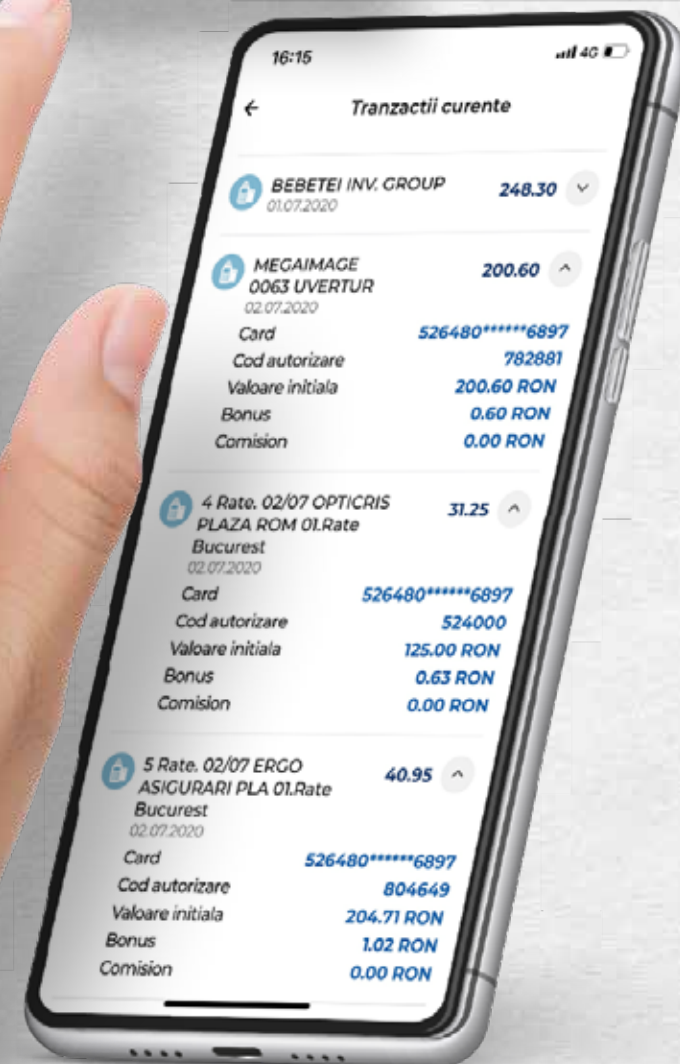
16:15

4G

←

Tranzactii curente

BEBETEI INV. GROUP
01.07.2020
248.30

MEGAIMAGE 0063 UVERTUR
02.07.2020
200.60

| | |
|---|---|
| Card | 526480******6897 |
| Cod autorizare | 782881 |
| Valoare initiala | 200.60 RON |
| Bonus | 0.60 RON |
| Comision | 0.00 RON |

4 Rate. 02/07 OPTICRIS PLAZA ROM 01.Rate Bucurest
02.07.2020
31.25

| | |
|---|---|
| Card | 526480******6897 |
| Cod autorizare | 524000 |
| Valoare initiala | 125.00 RON |
| Bonus | 0.63 RON |
| Comision | 0.00 RON |

5 Rate. 02/07 ERGO ASIGURARI PLA 01.Rate Bucurest
02.07.2020
40.95

| | |
|---|---|
| Card | 526480******6897 |
| Cod autorizare | 804649 |
| Valoare initiala | 204.71 RON |
| Bonus | 1.02 RON |
| Comision | 0.00 RON |